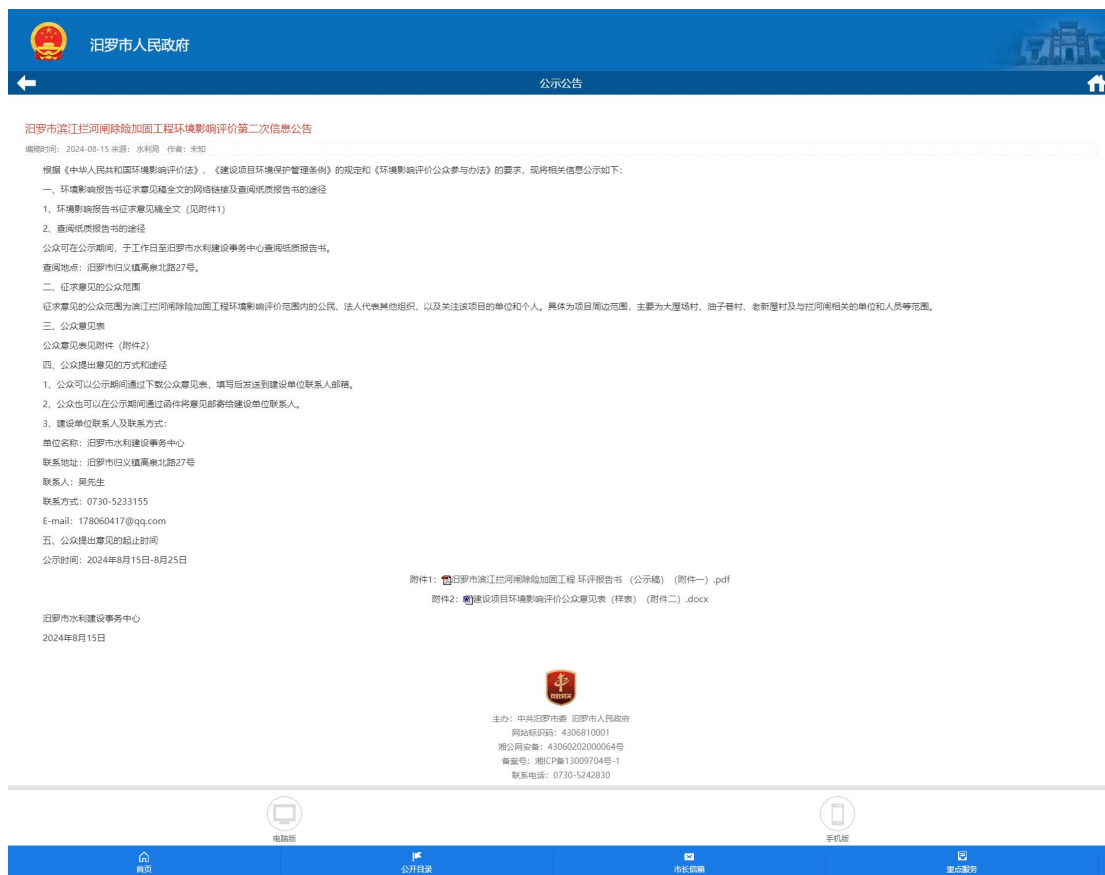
汨罗市人民政府

公示公告

汨罗市滨江拦河闸除险加固工程环境影响评价第二次信息公告

编辑时间：2024-08-15 来源：水利局 作者：未知

根据《中华人民共和国环境影响评价法》、《建设项目环境保护管理条例》的规定和《环境影响评价公众参与办法》的要求，现将相关信息公示如下：

一、环境影响报告书征求意见稿全文的网络链接及查阅纸质报告书的途径

1、环境影响报告书征求意见稿全文（见附件1）

2、查阅纸质报告书的途径

公众可在公示期间，于工作日至汨罗市水利建设事务中心查阅纸质报告书。

查阅地点：汨罗市归义镇高泉北路27号。

二、征求意见的公众范围

征求意见的公众范围为滨江拦河闸除险加固工程环境影响评价范围内的公民、法人代表其他组织，以及关注该项目的单位和个人。具体为项目周边范围，主要为大厦场村、油子巷村、老新屋村及与拦河闸相关的单位和人员等范围。

三、公众意见表

公众意见表见附件（附件2）

四、公众提出意见的方式和途径

1、公众可以公示期间通过下载公众意见表，填写后发送到建设单位联系人邮箱。

2、公众也可以在公示期间通过函件将意见邮寄给建设单位联系人。

3、建设单位联系人及联系方式：

单位名称：汨罗市水利建设事务中心

联系地址：汨罗市归义镇高泉北路27号

联系人：吴先生

联系方式：0730-5233155

E-mail：178060417@qq.com

五、公众提出意见的起止时间

公示时间：2024年8月15日-8月25日

附件1：汨罗市滨江拦河闸除险加固工程 环评报告书 （公示稿） （附件一）.pdf

附件2：建设项目环境影响评价公众意见表（样表） （附件二）.docx

汨罗市水利建设事务中心

2024年8月15日

党政机关

主办：中共汨罗市委 汨罗市人民政府
网站标识码：4306810001
湘公网安备：43060202000064号
备案号：湘ICP备13009704号-1
联系电话：0730-5242830

电脑版

手机版

首页
公开目录
市长信箱
重点服务